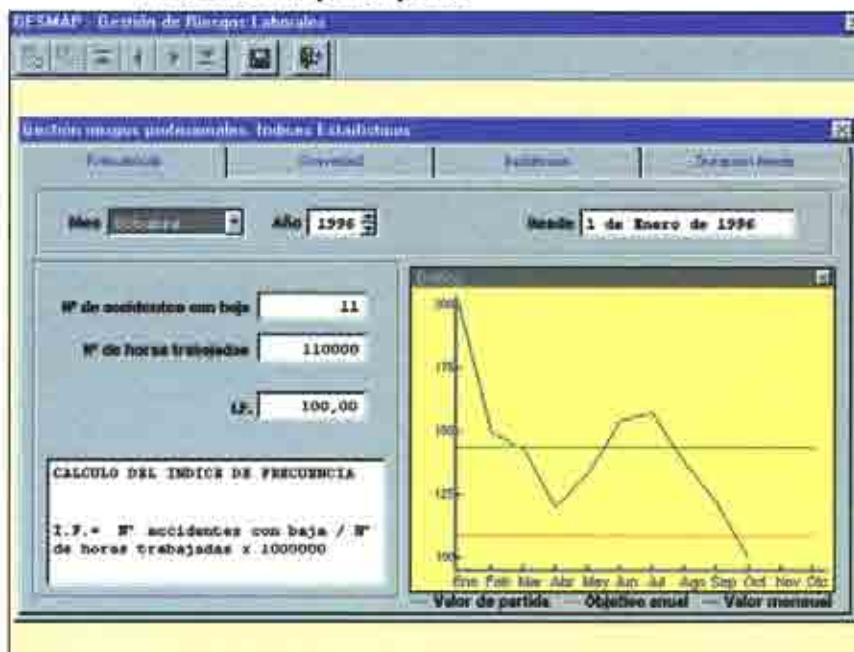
GESMAP - Gestión de Riesgos Laborales

Gestión riesgos profesionales. Índices Estadísticos

Frecuencia | Gravedad | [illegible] | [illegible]

Mes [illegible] Año 1996 Desde 1 de Enero de 1996

Nº de accidentes con baja 11

Nº de horas trabajadas 110000

I.F. 100,00

CALCULO DEL INDICE DE FRECUENCIA

I.F.= Nº accidentes con baja / Nº de horas trabajadas x 1000000

Gráfico

200
175
150
125
100

Ene Feb Mar Abr May Jun Jul Ago Sep Oct Nov Dic

Valor de partida Objetivo anual Valor mensual